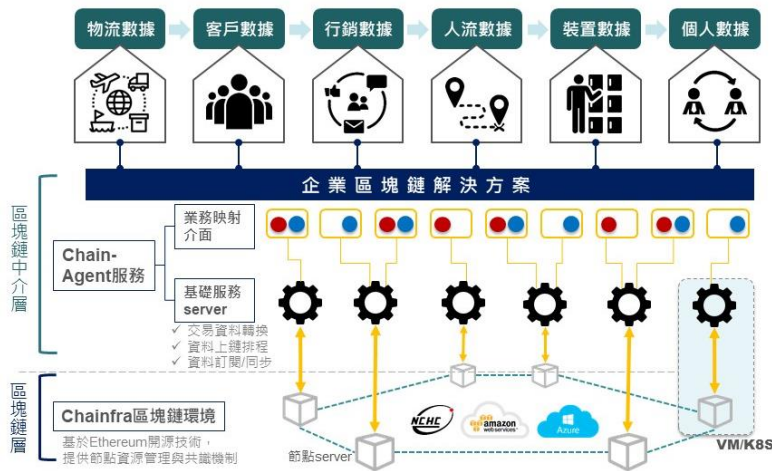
物流數據
客戶數據
行銷數據
人流數據
裝置數據
個人數據

企業區塊鏈解決方案

區塊鏈中介層

Chain-Agent服務

業務映射介面

基礎服務server

✓ 交易資料轉換
✓ 資料上鏈排程
✓ 資料訂閱/同步

區塊鏈層

Chainfra區塊鏈環境

基於Ethereum開源技術，提供節點資源管理與共識機制

節點server

NCHC

amazon web services

Azure

VM/K8S